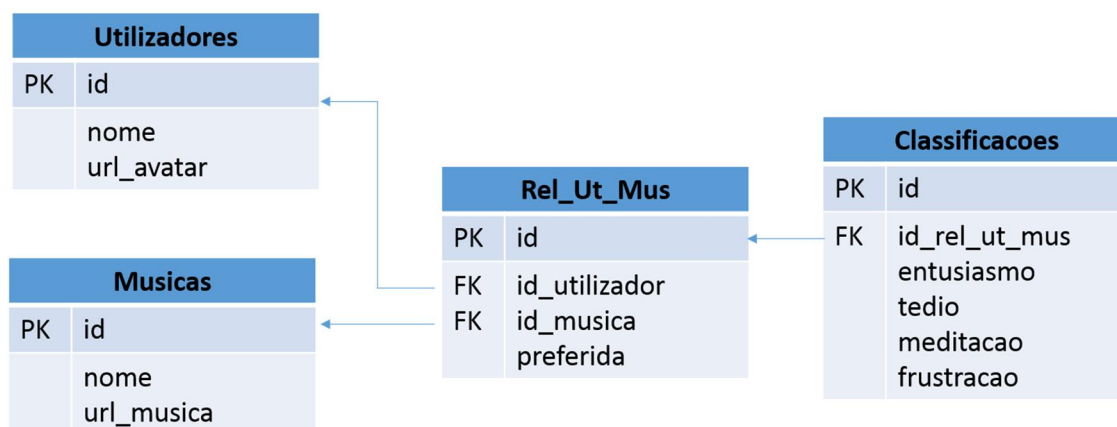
Utilizadores

| PK | id |
|---|---|
| | nome<br>url_avatar |

Musicas

| PK | id |
|---|---|
| | nome<br>url_musica |

Rel_Ut_Mus

| PK | id |
|---|---|
| FK<br>FK | id_utilizador<br>id_musica<br>preferida |

Classificacoes

| PK | id |
|---|---|
| FK | id_rel_ut_mus<br>entusiasmo<br>tedio<br>meditacao<br>frustracao |